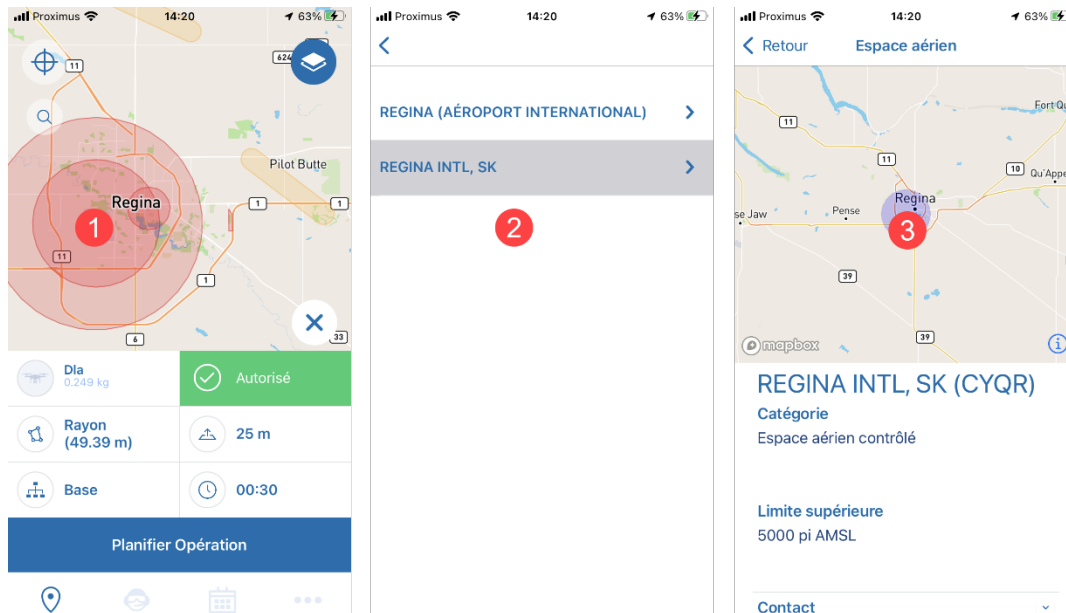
Proximus 14:20 63%

11
624
Pilot Butte
Regina
1
1
1
11
1
6
33

Dla
0.249 kg
Autorisé
Rayon
(49.39 m)
25 m
Base
00:30
Planifier Opération

Proximus 14:20 63%

REGINA (AÉROPORT INTERNATIONAL)
REGINA INTL, SK
2

Proximus 14:20 63%

Retour
Espace aérien

11
Fort Qu
11
10
Qu'Appe
Regina
se Jaw
Pense
3
39
39
mapbox

REGINA INTL, SK (CYQR)
Catégorie
Espace aérien contrôlé

Limite supérieure
5000 pi AMSL

Contact